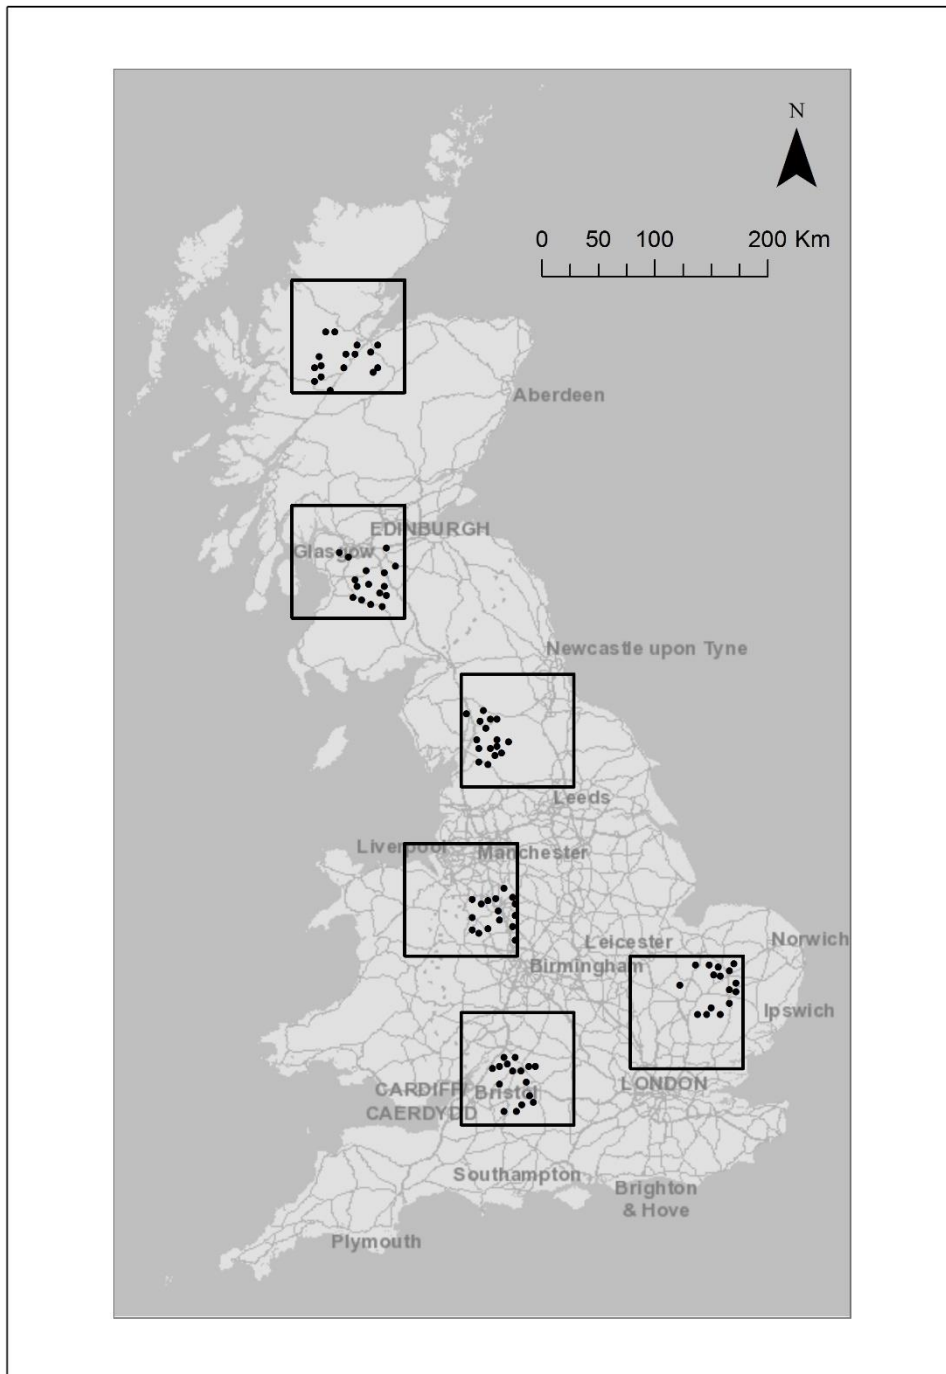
N

0 50 100 200 Km

Aberdeen

EDINBURGH

Glasgow

Newcastle upon Tyne

Leeds

Liverpool

Manchester

Leicester

Norwich

Birmingham

Ipswich

LONDON

CARDIFF

CAERDYDD

Bristol

Southampton

Brighton & Hove

Plymouth